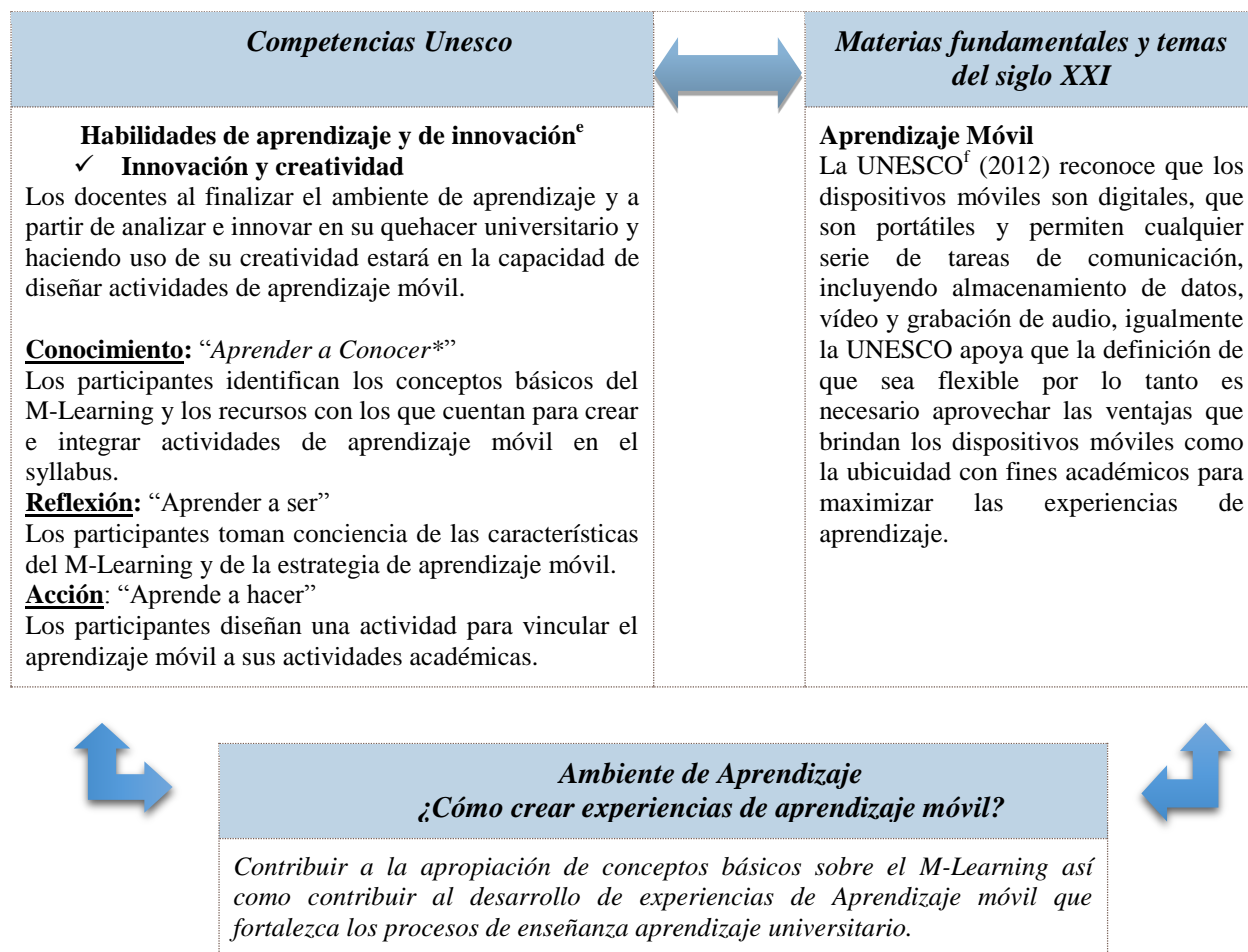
*Competencias Unesco*

*Materias fundamentales y temas del siglo XXI*

**Habilidades de aprendizaje y de innovación$^{e}$**
✓ **Innovación y creatividad**
Los docentes al finalizar el ambiente de aprendizaje y a partir de analizar e innovar en su quehacer universitario y haciendo uso de su creatividad estará en la capacidad de diseñar actividades de aprendizaje móvil.

**Conocimiento:** "*Aprender a Conocer**"
Los participantes identifican los conceptos básicos del M-Learning y los recursos con los que cuentan para crear e integrar actividades de aprendizaje móvil en el syllabus.
**Reflexión:** "Aprender a ser"
Los participantes toman conciencia de las características del M-Learning y de la estrategia de aprendizaje móvil.
**Acción**: "Aprende a hacer"
Los participantes diseñan una actividad para vincular el aprendizaje móvil a sus actividades académicas.

**Aprendizaje Móvil**
La UNESCO$^{f}$ (2012) reconoce que los dispositivos móviles son digitales, que son portátiles y permiten cualquier serie de tareas de comunicación, incluyendo almacenamiento de datos, vídeo y grabación de audio, igualmente la UNESCO apoya que la definición de que sea flexible por lo tanto es necesario aprovechar las ventajas que brindan los dispositivos móviles como la ubicuidad con fines académicos para maximizar las experiencias de aprendizaje.

*Ambiente de Aprendizaje*
*¿Cómo crear experiencias de aprendizaje móvil?*

*Contribuir a la apropiación de conceptos básicos sobre el M-Learning así como contribuir al desarrollo de experiencias de Aprendizaje móvil que fortalezca los procesos de enseñanza aprendizaje universitario.*